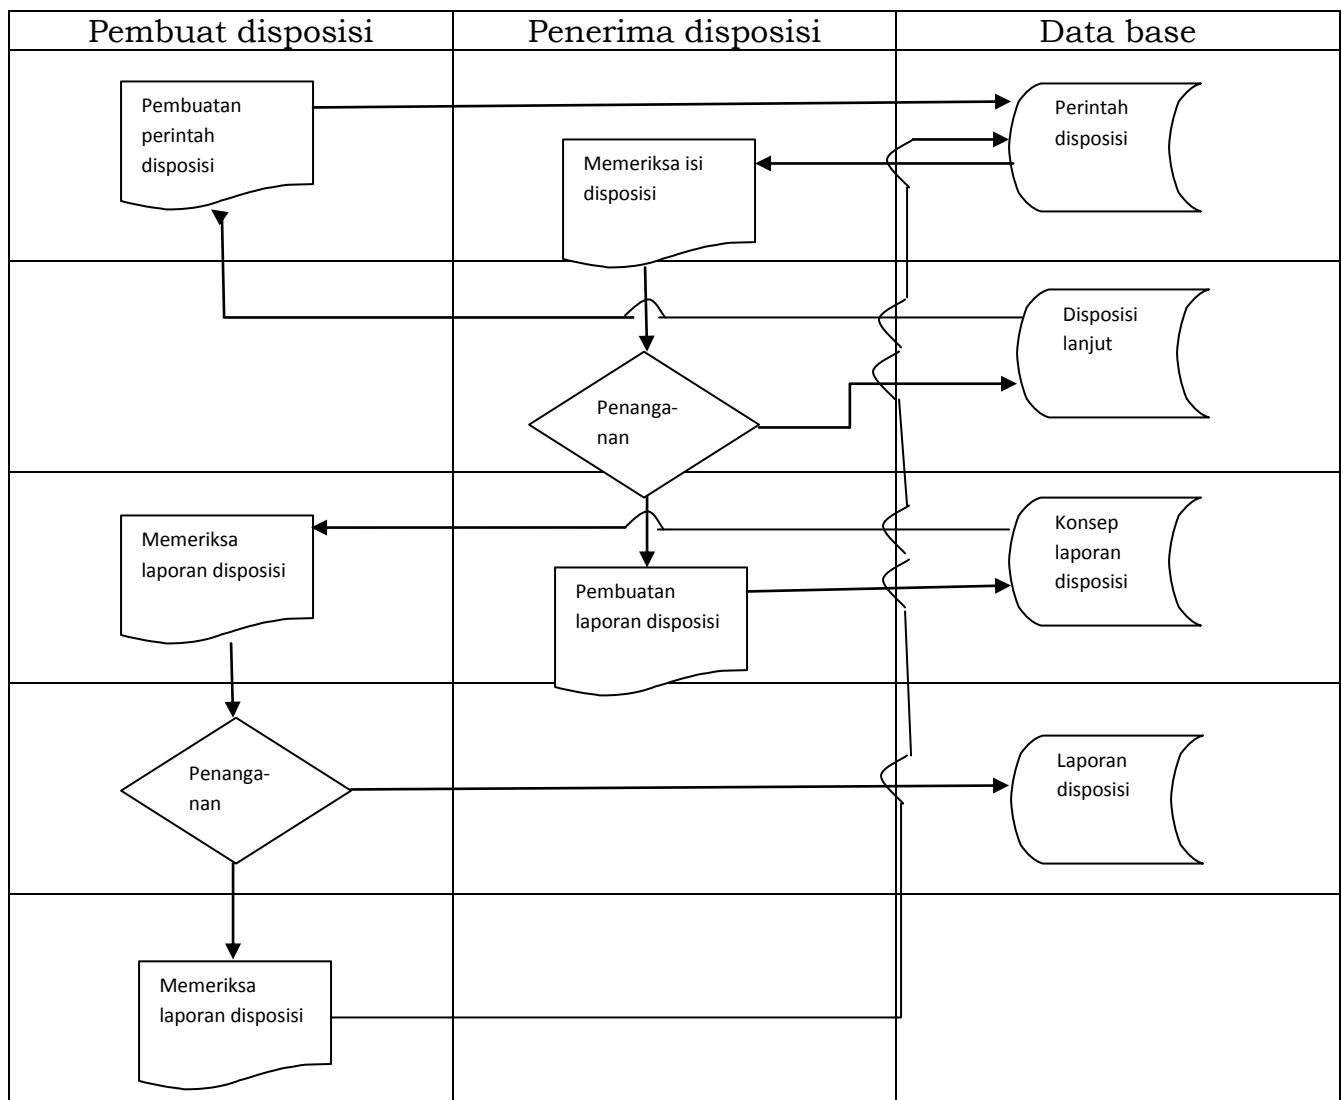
Pembuat disposisi

Penerima disposisi

Data base

Pembuatan perintah disposisi

Perintah disposisi

Memeriksa isi disposisi

Disposisi lanjut

Penanga-nan

Memeriksa laporan disposisi

Konsep laporan disposisi

Pembuatan laporan disposisi

Penanga-nan

Laporan disposisi

Memeriksa laporan disposisi